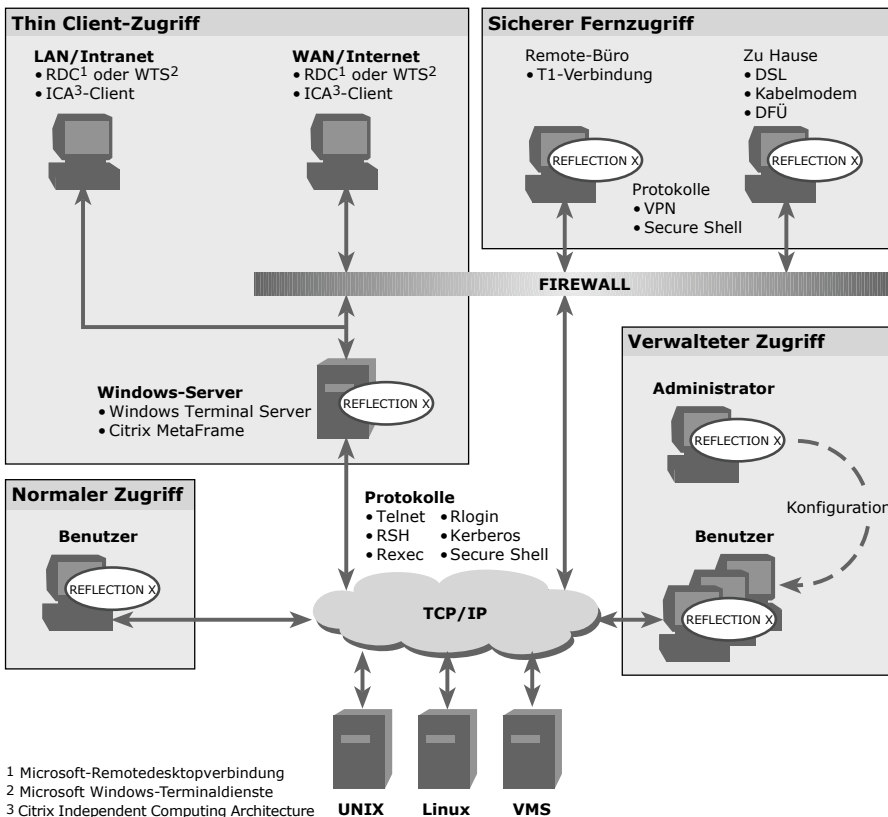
Thin Client-Zugriff

LAN/Intranet
• RDC$^1$ oder WTS$^2$
• ICA$^3$-Client

WAN/Internet
• RDC$^1$ oder WTS$^2$
• ICA$^3$-Client

Sicherer Fernzugriff

Remote-Büro
• T1-Verbindung

Zu Hause
• DSL
• Kabelmodem
• DFÜ

REFLECTION X

REFLECTION X

Protokolle
• VPN
• Secure Shell

FIREWALL

Verwalteter Zugriff

Administrator

REFLECTION X

Konfiguration

Benutzer

REFLECTION X

Windows-Server
• Windows Terminal Server
• Citrix MetaFrame

REFLECTION X

Normaler Zugriff

Benutzer

REFLECTION X

Protokolle
• Telnet • Rlogin
• RSH • Kerberos
• Rexec • Secure Shell

TCP/IP

UNIX Linux VMS

1 Microsoft-Remotedesktopverbindung
2 Microsoft Windows-Terminaldienste
3 Citrix Independent Computing Architecture